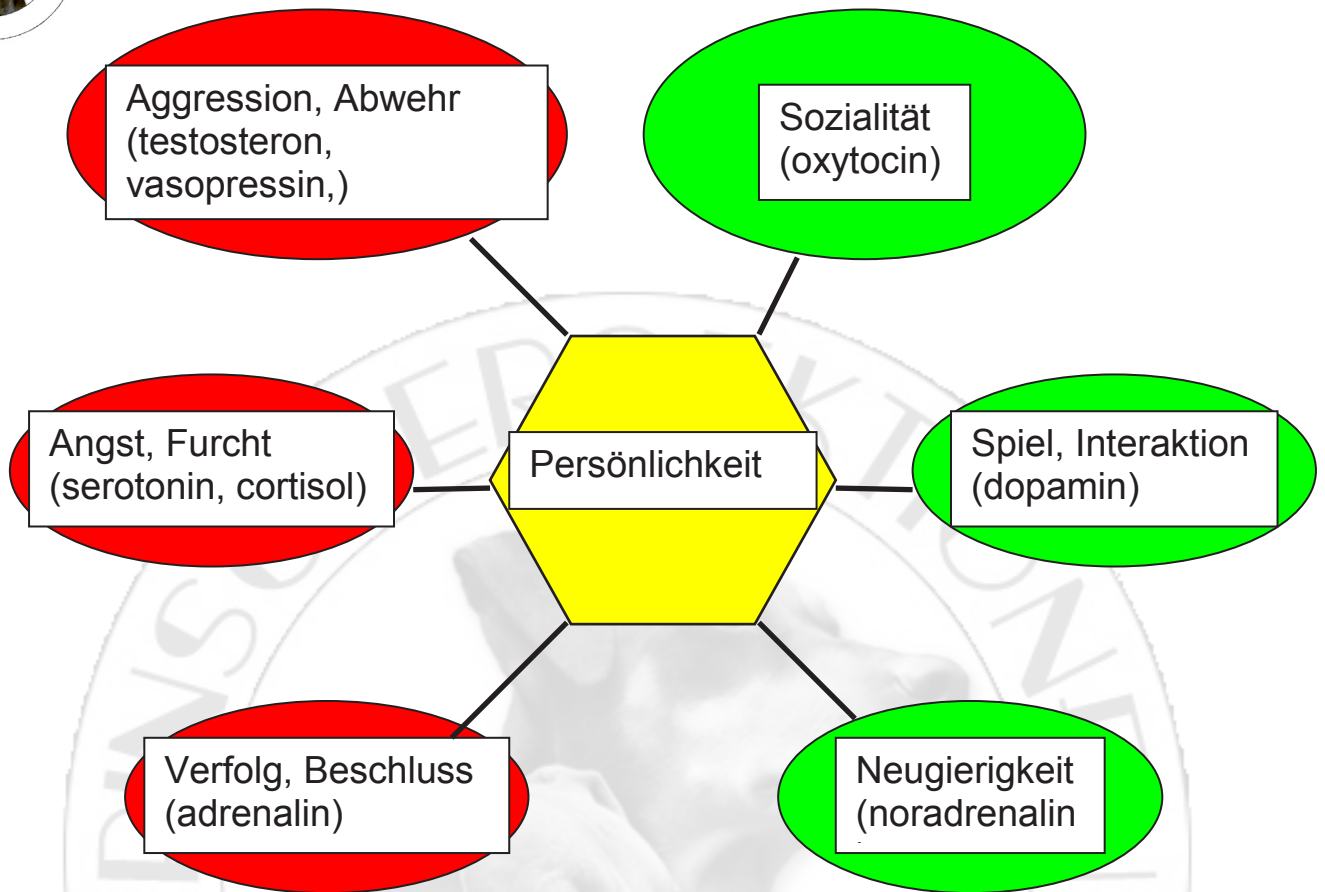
Aggression, Abwehr (testosteron, vasopressin,)

Sozialität (oxytocin)

Angst, Furcht (serotonin, cortisol)

Persönlichkeit

Spiel, Interaktion (dopamin)

Verfolg, Beschluss (adrenalin)

Neugierigkeit (noradrenalin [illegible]